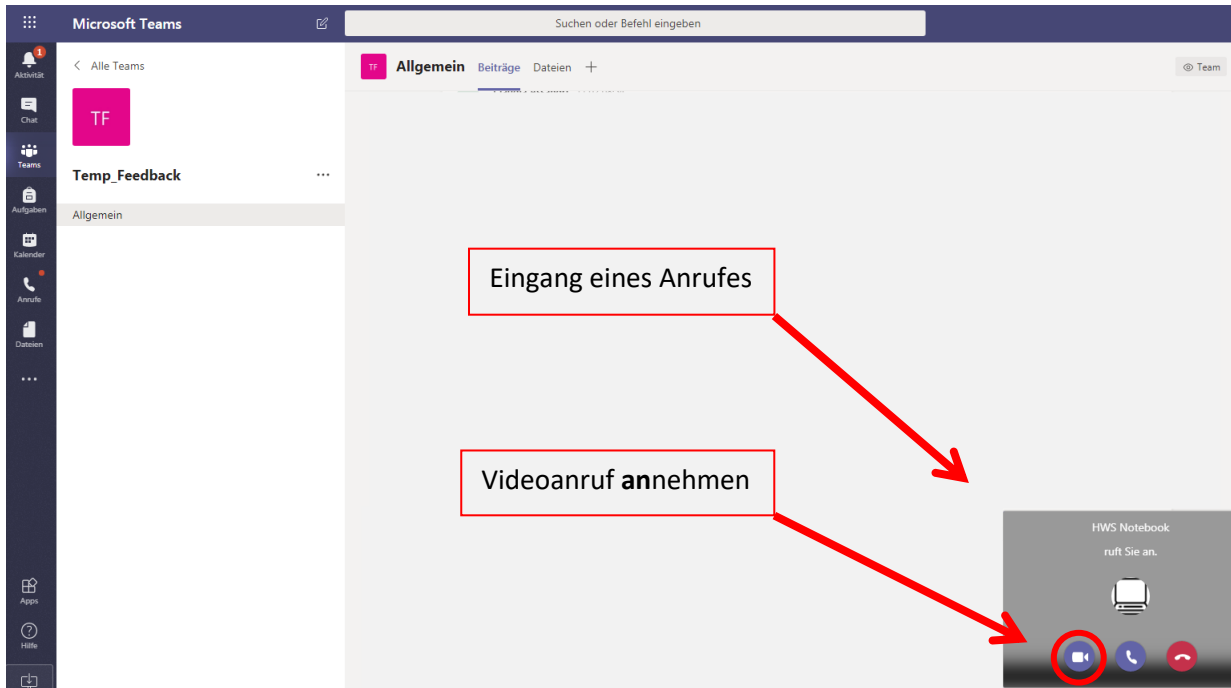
Microsoft Teams

Suchen oder Befehl eingeben

1
Aktivität

Chat

Teams

Aufgaben

Kalender

Anrufe

Dateien

...

Apps

Hilfe

< Alle Teams

TF

Temp_Feedback

...

Allgemein

TF Allgemein Beiträge Dateien +

Team

Eingang eines Anrufes

Videoanruf **an**nehmen

HWS Notebook

ruft Sie an.